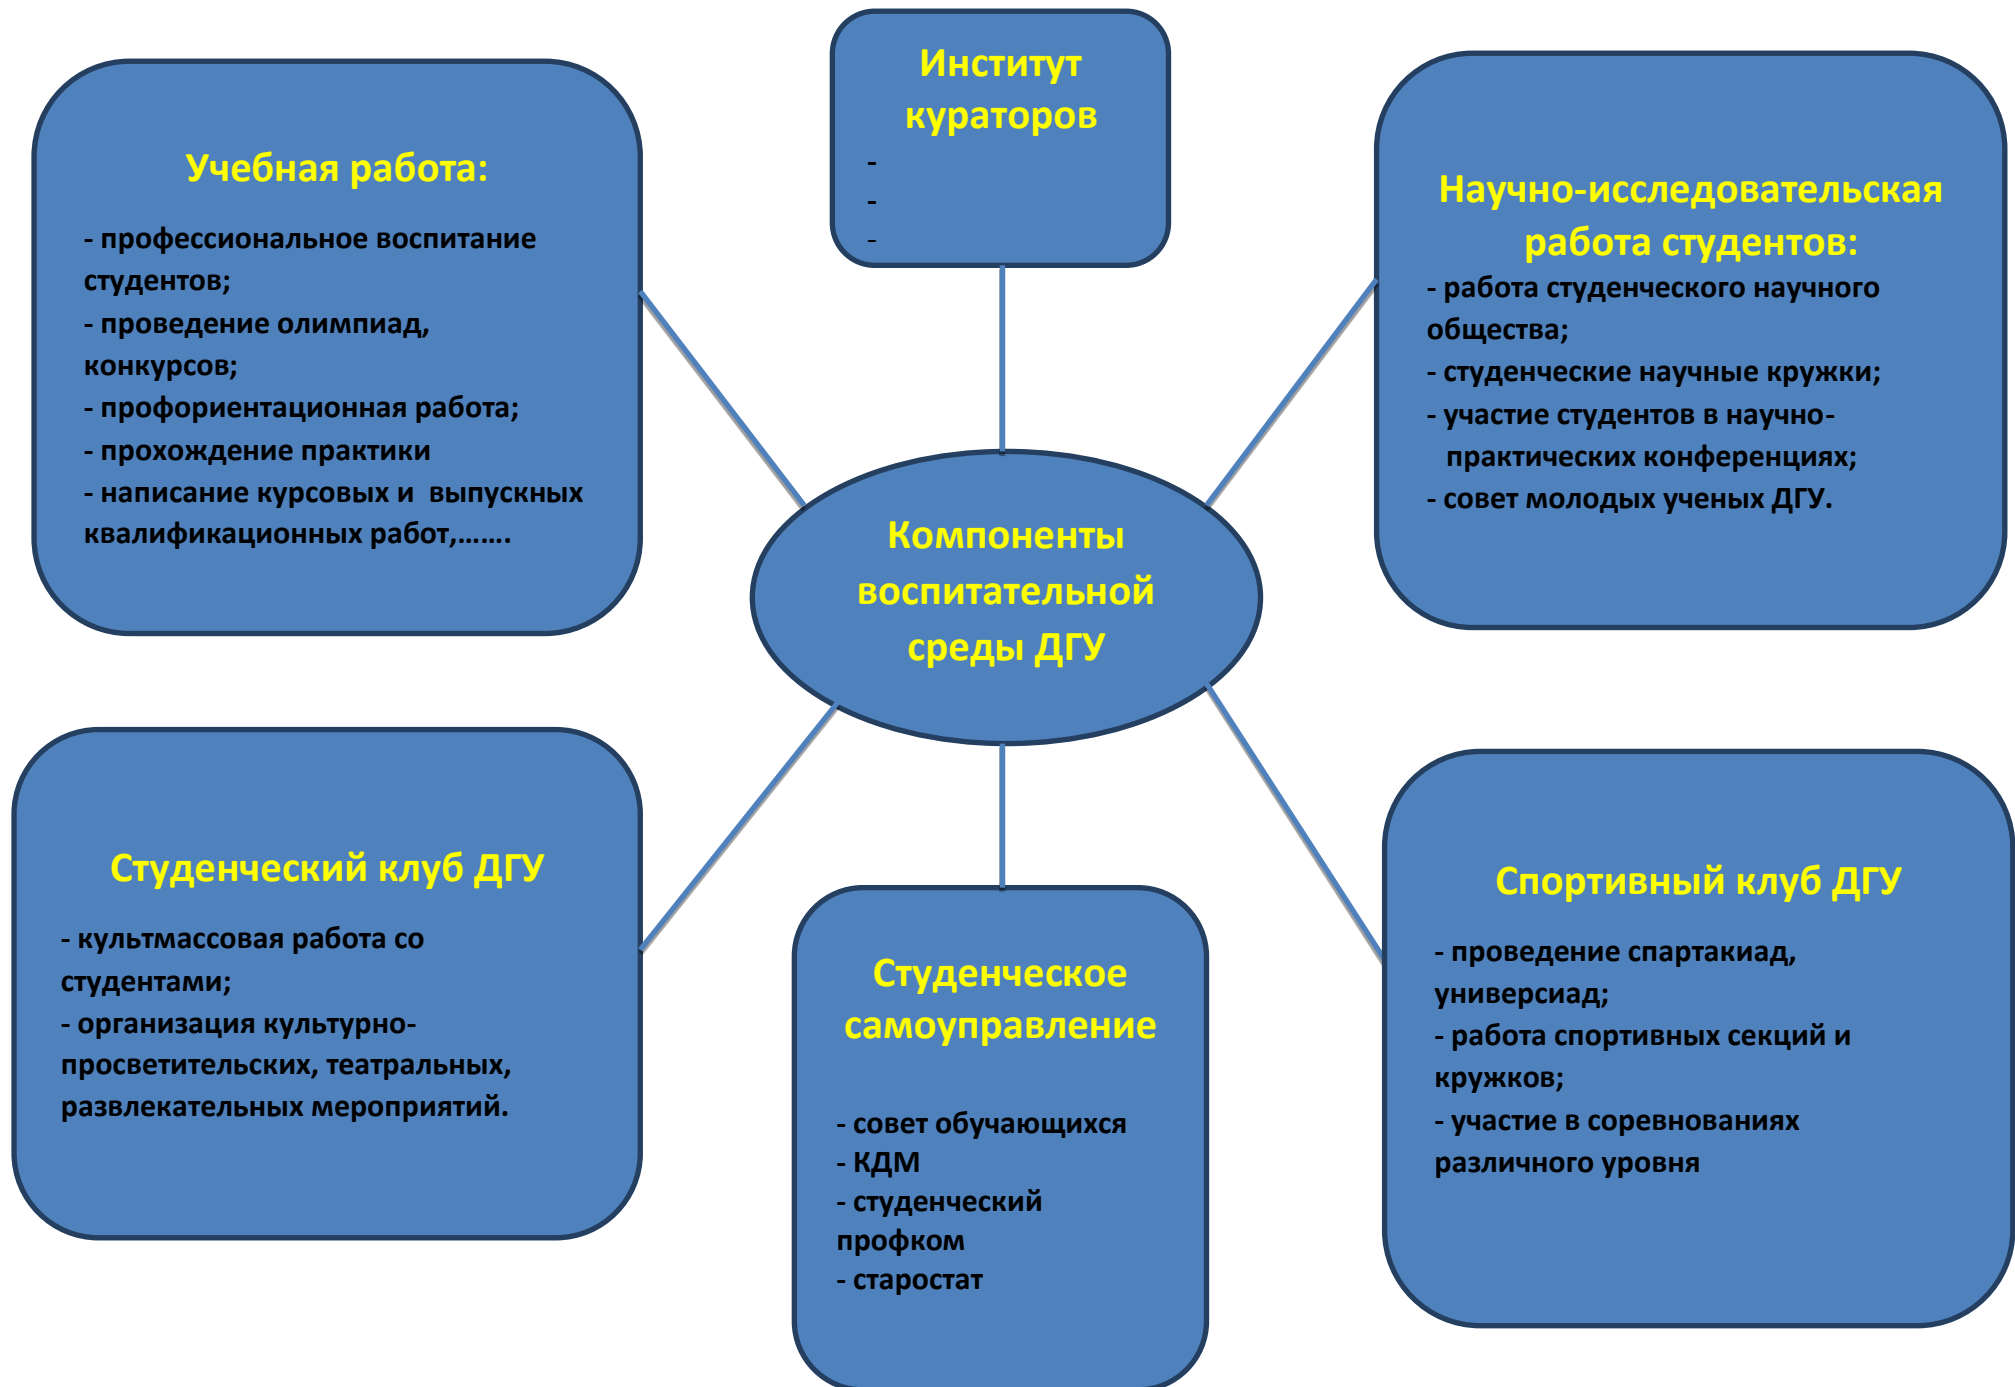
Учебная работа:

- профессиональное воспитание студентов;
- проведение олимпиад, конкурсов;
- профориентационная работа;
- прохождение практики
- написание курсовых и выпускных квалификационных работ,…….

Институт кураторов
-
-
-

Научно-исследовательская работа студентов:
- работа студенческого научного общества;
- студенческие научные кружки;
- участие студентов в научно-практических конференциях;
- совет молодых ученых ДГУ.

Компоненты воспитательной среды ДГУ

Студенческий клуб ДГУ

- культмассовая работа со студентами;
- организация культурно-просветительских, театральных, развлекательных мероприятий.

Студенческое самоуправление

- совет обучающихся
- КДМ
- студенческий профком
- старостат

Спортивный клуб ДГУ

- проведение спартакиад, универсиад;
- работа спортивных секций и кружков;
- участие в соревнованиях различного уровня